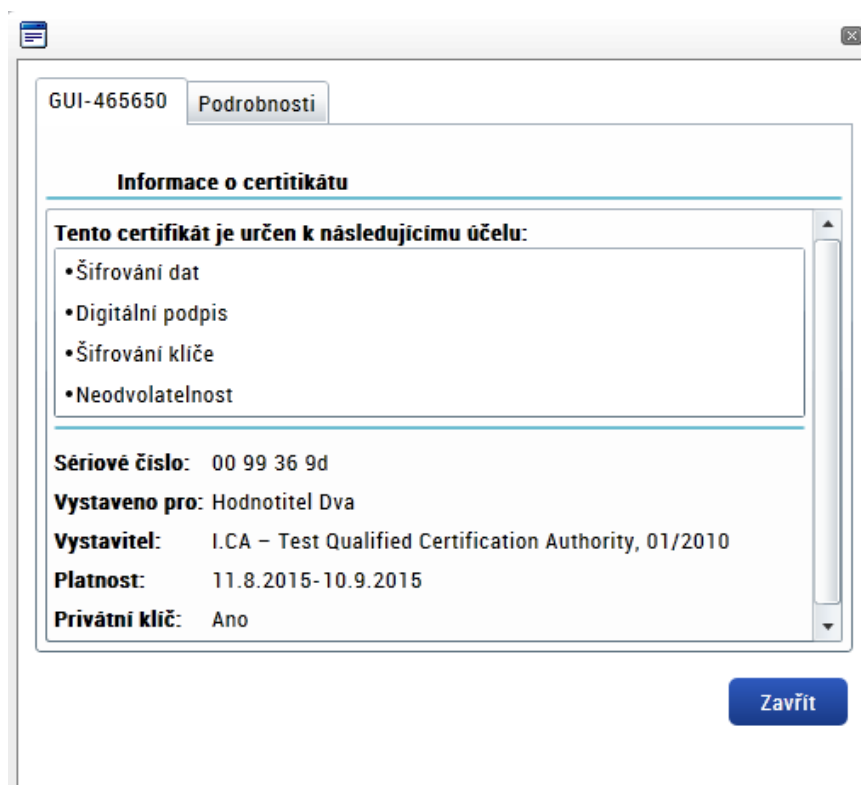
GUI-465650 Podrobnosti

Informace o certifikátu

Tento certifikát je určen k následujícímu účelu:

•Šifrování dat

•Digitální podpis

•Šifrování klíče

•Neodvolatelnost

Sériové číslo: 00 99 36 9d

Vystaveno pro: Hodnotitel Dva

Vystavitel: I.CA – Test Qualified Certification Authority, 01/2010

Platnost: 11.8.2015-10.9.2015

Privátní klíč: Ano

Zavřít